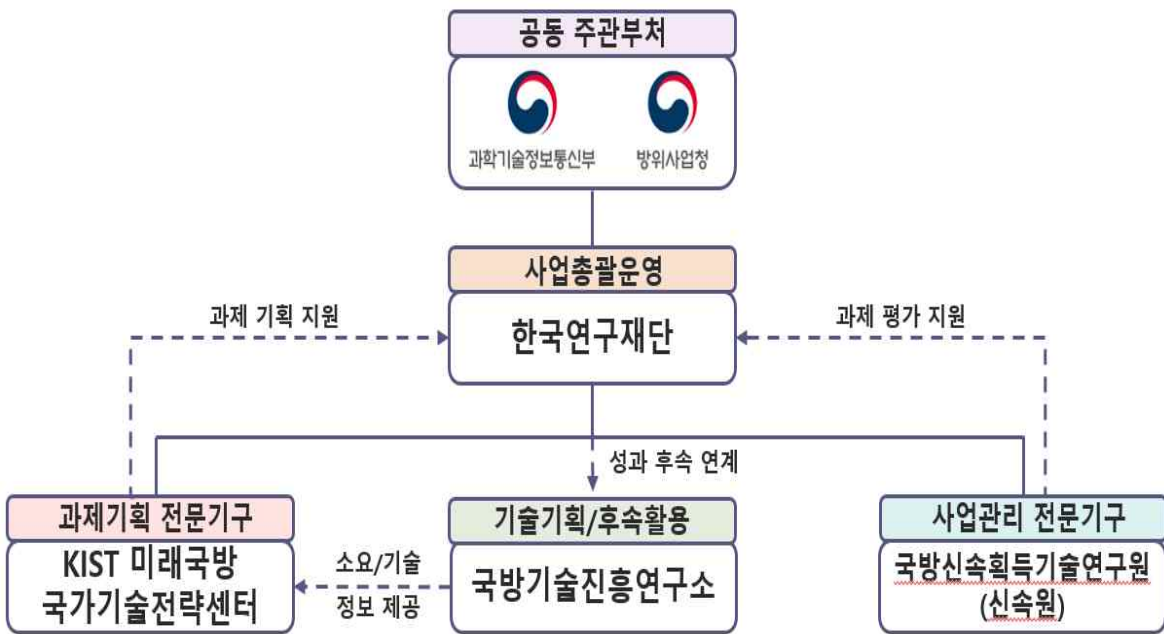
공동 주관부처

과학기술정보통신부

방위사업청

사업총괄운영

한국연구재단

과제 기획 지원

과제 평가 지원

성과 후속 연계

과제기획 전문기구

KIST 미래국방 국가기술전략센터

소요/기술 정보 제공

기술기획/후속활용

국방기술진흥연구소

사업관리 전문기구

국방신속획득기술연구원 (신속원)